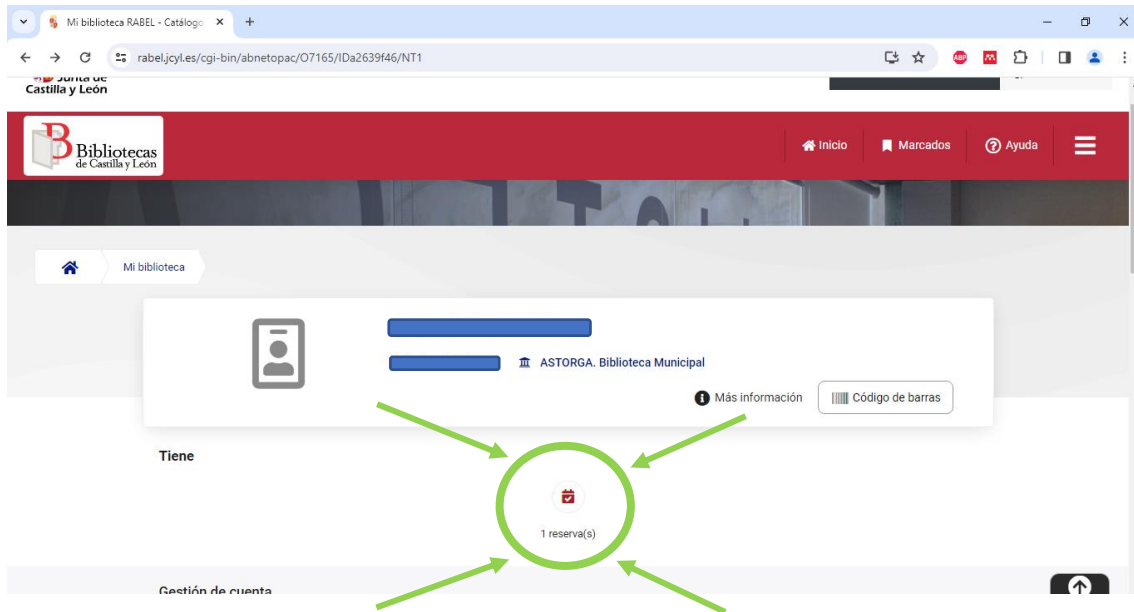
Mi biblioteca RABEL - Catálogo ×
+
rabel.jcyl.es/cgi-bin/abnetopac/O7165/IDa2639f46/NT1
Junta de Castilla y León
Bibliotecas de Castilla y León
Inicio
Marcados
Ayuda
Mi biblioteca
ASTORGA. Biblioteca Municipal
Más información
Código de barras
Tiene
1 reserva(s)
Gestión de cuenta